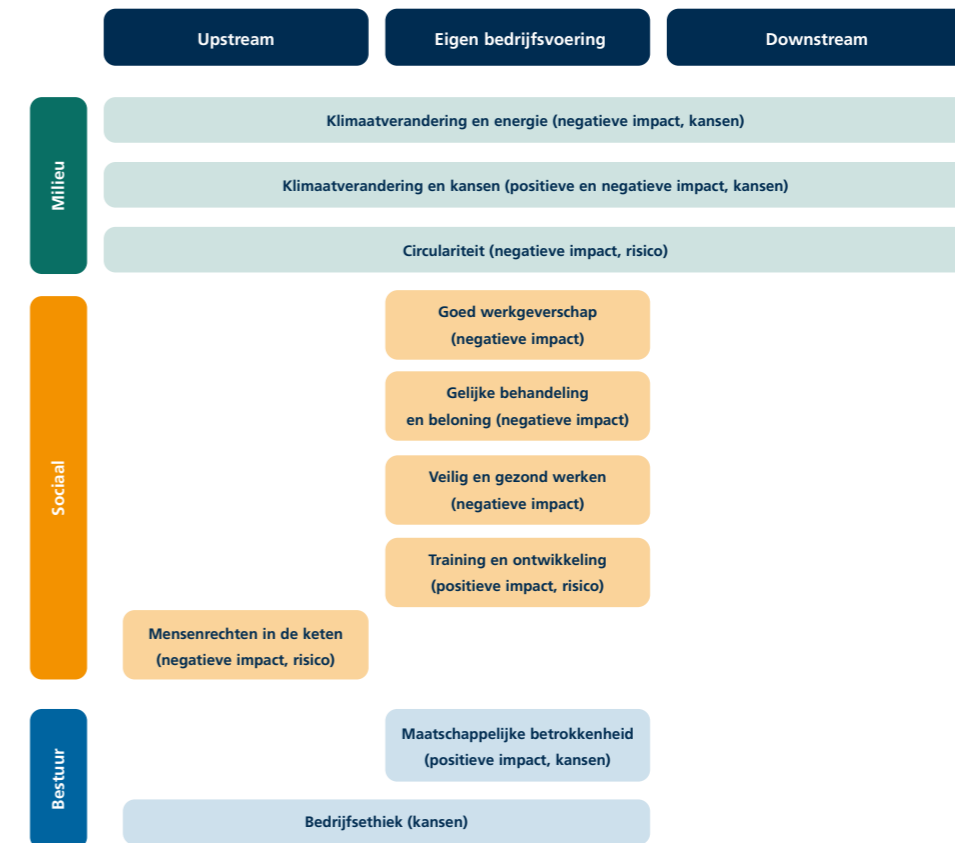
| | Upstream | Eigen bedrijfsvoering | Downstream |
|---|---|---|---|
| Milieu | Klimaatverandering en energie (negatieve impact, kansen) | | |
| | Klimaatverandering en kansen (positieve en negatieve impact, kansen) | | |
| | Circulariteit (negatieve impact, risico) | | |
| Sociaal | | Goed werkgeverschap (negatieve impact) | |
| | | Gelijke behandeling en beloning (negatieve impact) | |
| | | Veilig en gezond werken (negatieve impact) | |
| | | Training en ontwikkeling (positieve impact, risico) | |
| | Mensenrechten in de keten (negatieve impact, risico) | | |
| Bestuur | | Maatschappelijke betrokkenheid (positieve impact, kansen) | |
| | Bedrijfsethiek (kansen) | | |